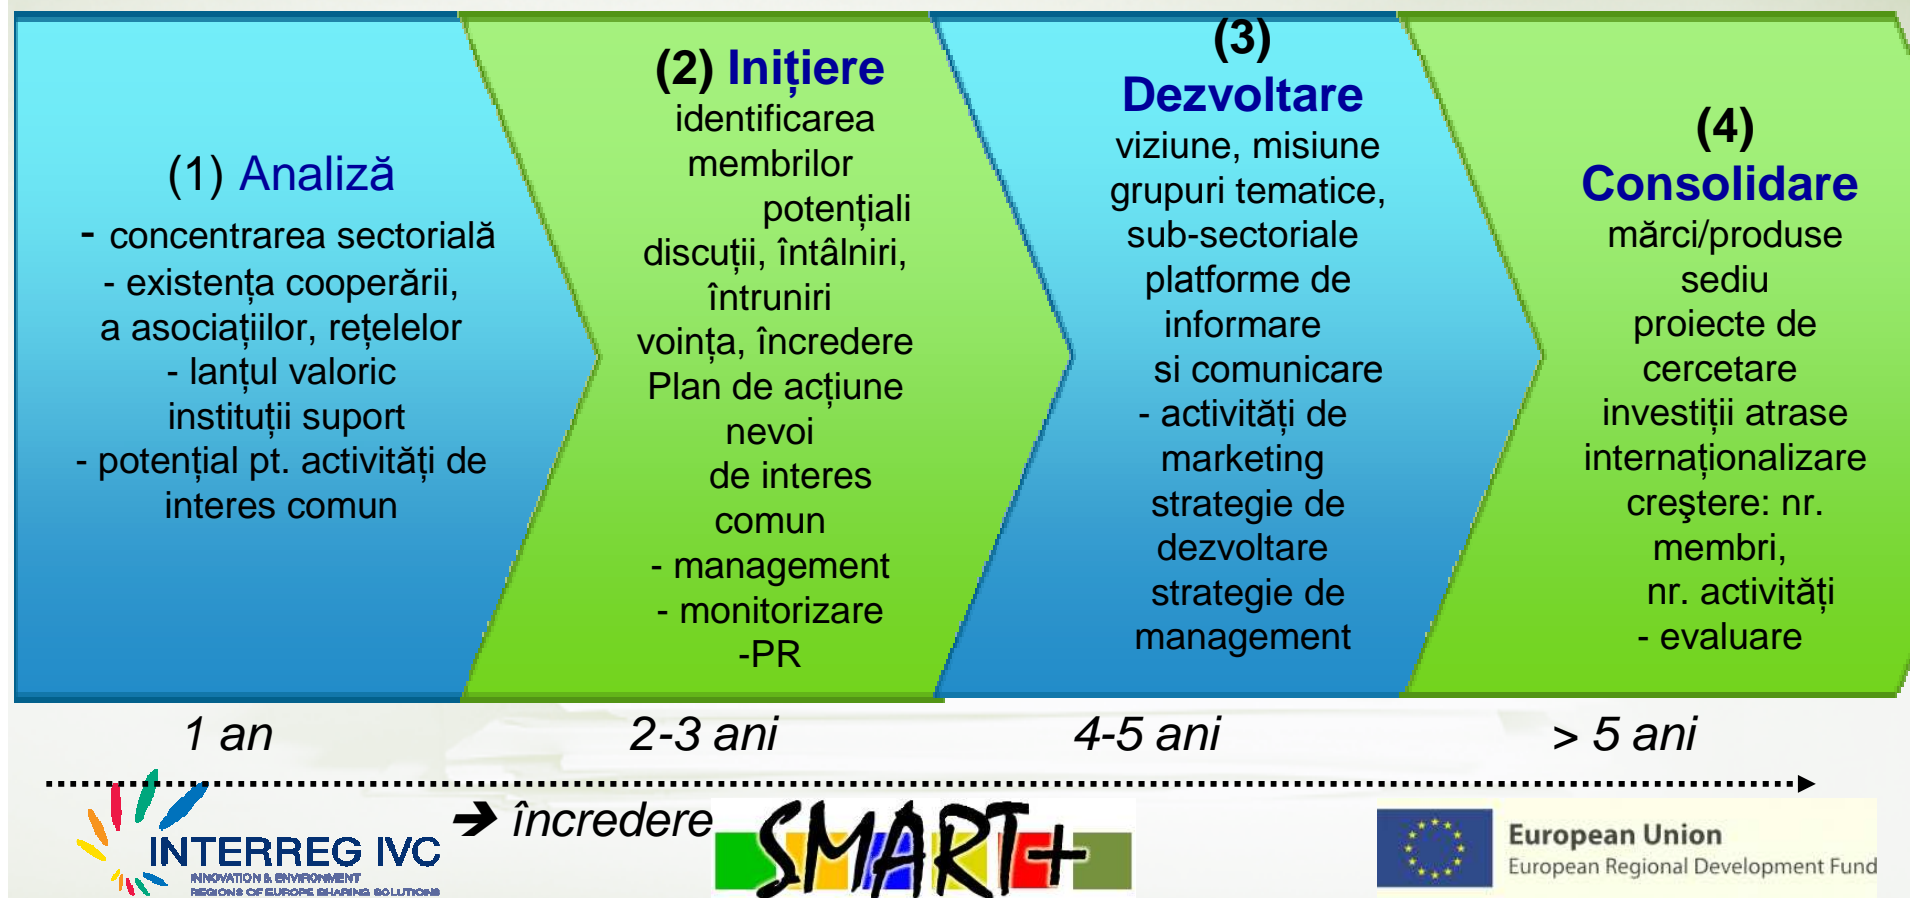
(1) Analiză
- concentrarea sectorială
- existența cooperării, a asociațiilor, rețelelor
- lanțul valoric
instituții suport
- potențial pt. activități de interes comun

(2) Inițiere
identificarea membrilor potențiali
discuții, întâlniri, întruniri
voința, încredere
Plan de acțiune
nevoi de interes comun
- management
- monitorizare
-PR

(3) Dezvoltare
viziune, misiune
grupuri tematice, sub-sectoriale
platforme de informare si comunicare
- activități de marketing
strategie de dezvoltare
strategie de management

(4) Consolidare
mărci/produse
sediu
proiecte de cercetare
investiții atrase
internaționalizare
creştere: nr. membri, nr. activități
- evaluare

1 an
2-3 ani
4-5 ani
> 5 ani

INTERREG IVC
INNOVATION & ENVIRONMENT
REGIONS OF EUROPE SHARING SOLUTIONS

➔ încredere

SMART+

European Union
European Regional Development Fund